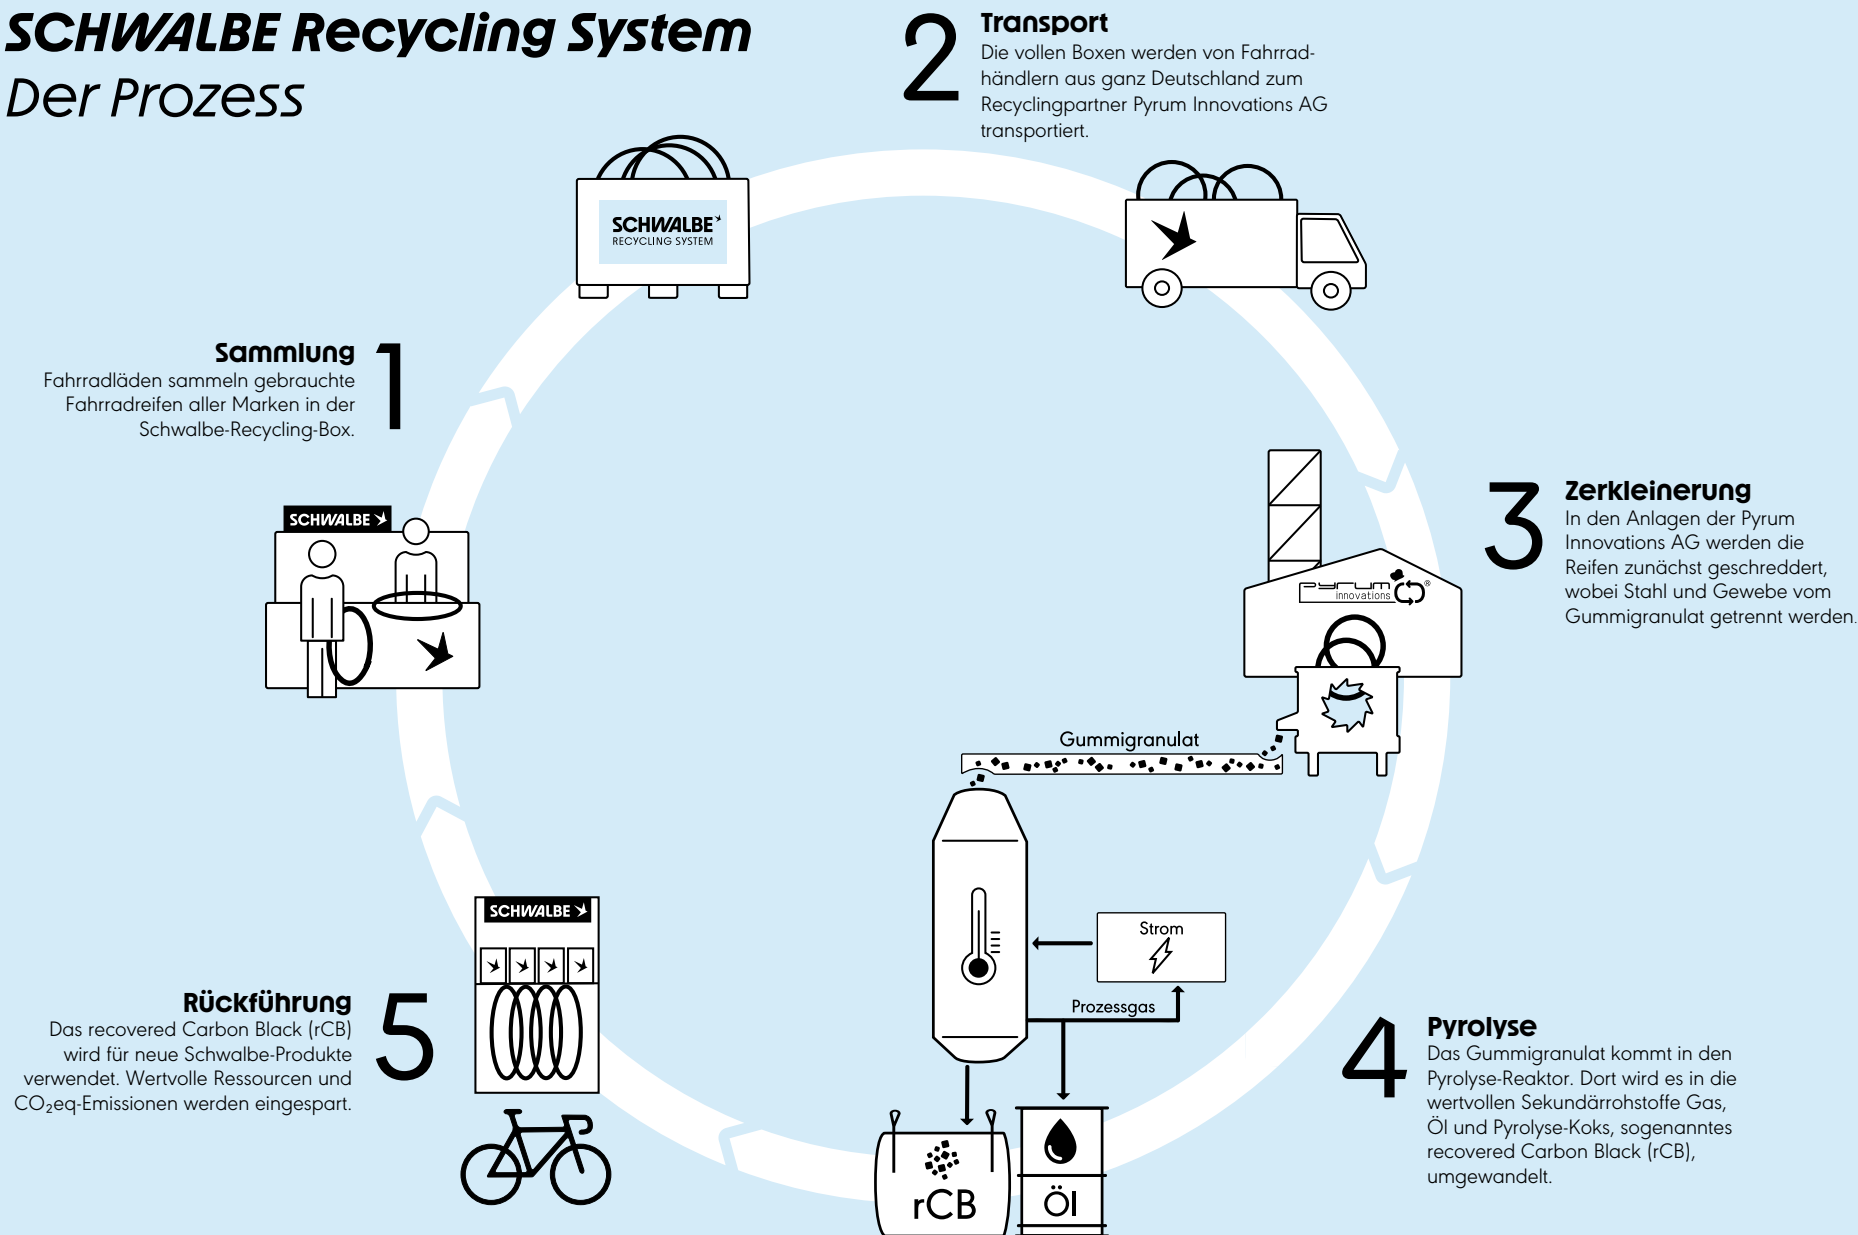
SCHWALBE Recycling System
Der Prozess

2 Transport
Die vollen Boxen werden von Fahrradhändlern aus ganz Deutschland zum Recyclingpartner Pyrum Innovations AG transportiert.

SCHWALBE RECYCLING SYSTEM

Sammlung 1
Fahrradläden sammeln gebrauchte Fahrradreifen aller Marken in der Schwalbe-Recycling-Box.

SCHWALBE

3 Zerkleinerung
In den Anlagen der Pyrum Innovations AG werden die Reifen zunächst geschreddert, wobei Stahl und Gewebe vom Gummigranulat getrennt werden.

pyrum innovations

Gummigranulat

Strom

Prozessgas

SCHWALBE

Rückführung 5
Das recovered Carbon Black (rCB) wird für neue Schwalbe-Produkte verwendet. Wertvolle Ressourcen und $CO_2$eq-Emissionen werden eingespart.

4 Pyrolyse
Das Gummigranulat kommt in den Pyrolyse-Reaktor. Dort wird es in die wertvollen Sekundärrohstoffe Gas, Öl und Pyrolyse-Koks, sogenanntes recovered Carbon Black (rCB), umgewandelt.

rCB

Öl